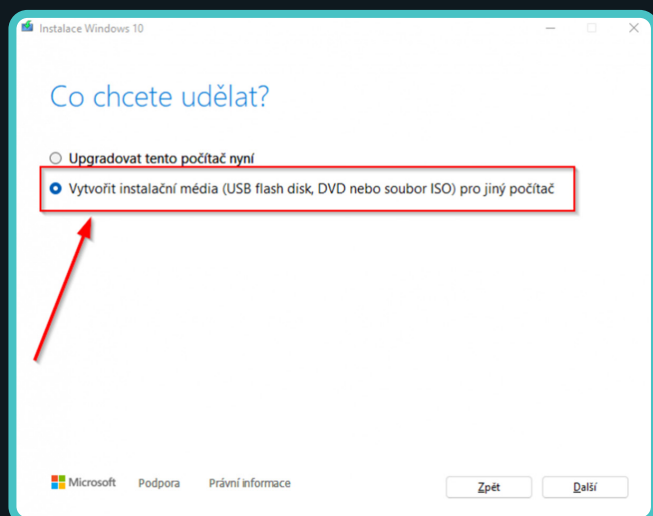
Instalace Windows 10

Co chcete udělat?

Upgradovat tento počítač nyní

Vytvořit instalační média (USB flash disk, DVD nebo soubor ISO) pro jiný počítač

Microsoft Podpora Právní informace

Zpět Další